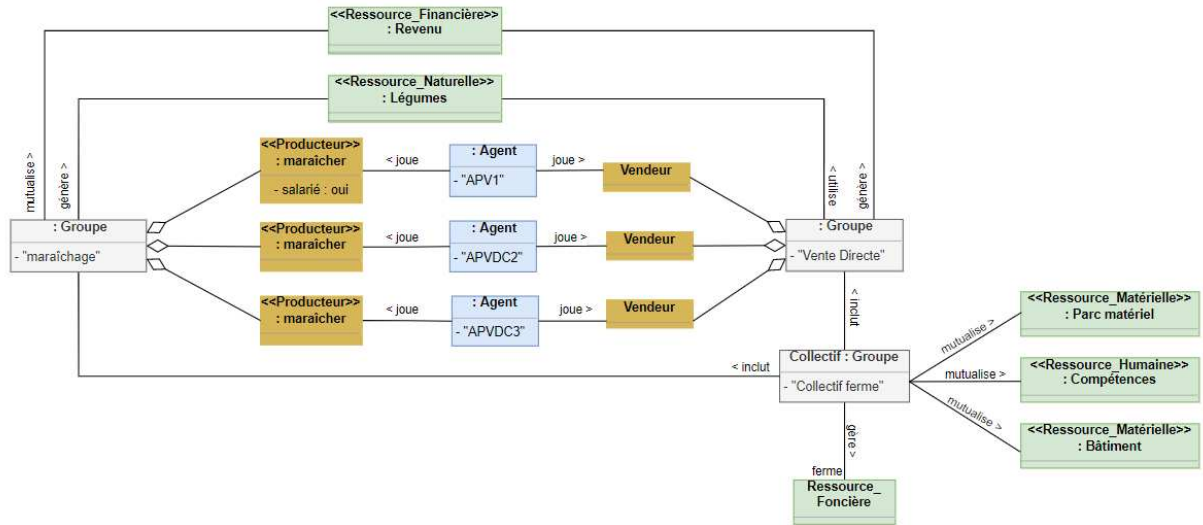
<<Ressource_Financière>>
: Revenu

<<Ressource_Naturelle>>
: Légumes

mutualise >

génère >

: Groupe
- "maraîchage"

<<Producteur>>
: maraicher
- salarié : oui

< joue

: Agent
- "APV1"

joue >

Vendeur

<<Producteur>>
: maraicher

< joue

: Agent
- "APVDC2"

joue >

Vendeur

<<Producteur>>
: maraicher

< joue

: Agent
- "APVDC3"

joue >

Vendeur

< utilise

génère >

: Groupe
- "Vente Directe"

< inclut

< inclut

Collectif : Groupe
- "Collectif ferme"

mutualise >

<<Ressource_Matérielle>>
: Parc matériel

mutualise >

<<Ressource_Humaine>>
: Compétences

mutualise >

<<Ressource_Matérielle>>
: Bâtiment

gère >

ferme

Ressource_
Foncière